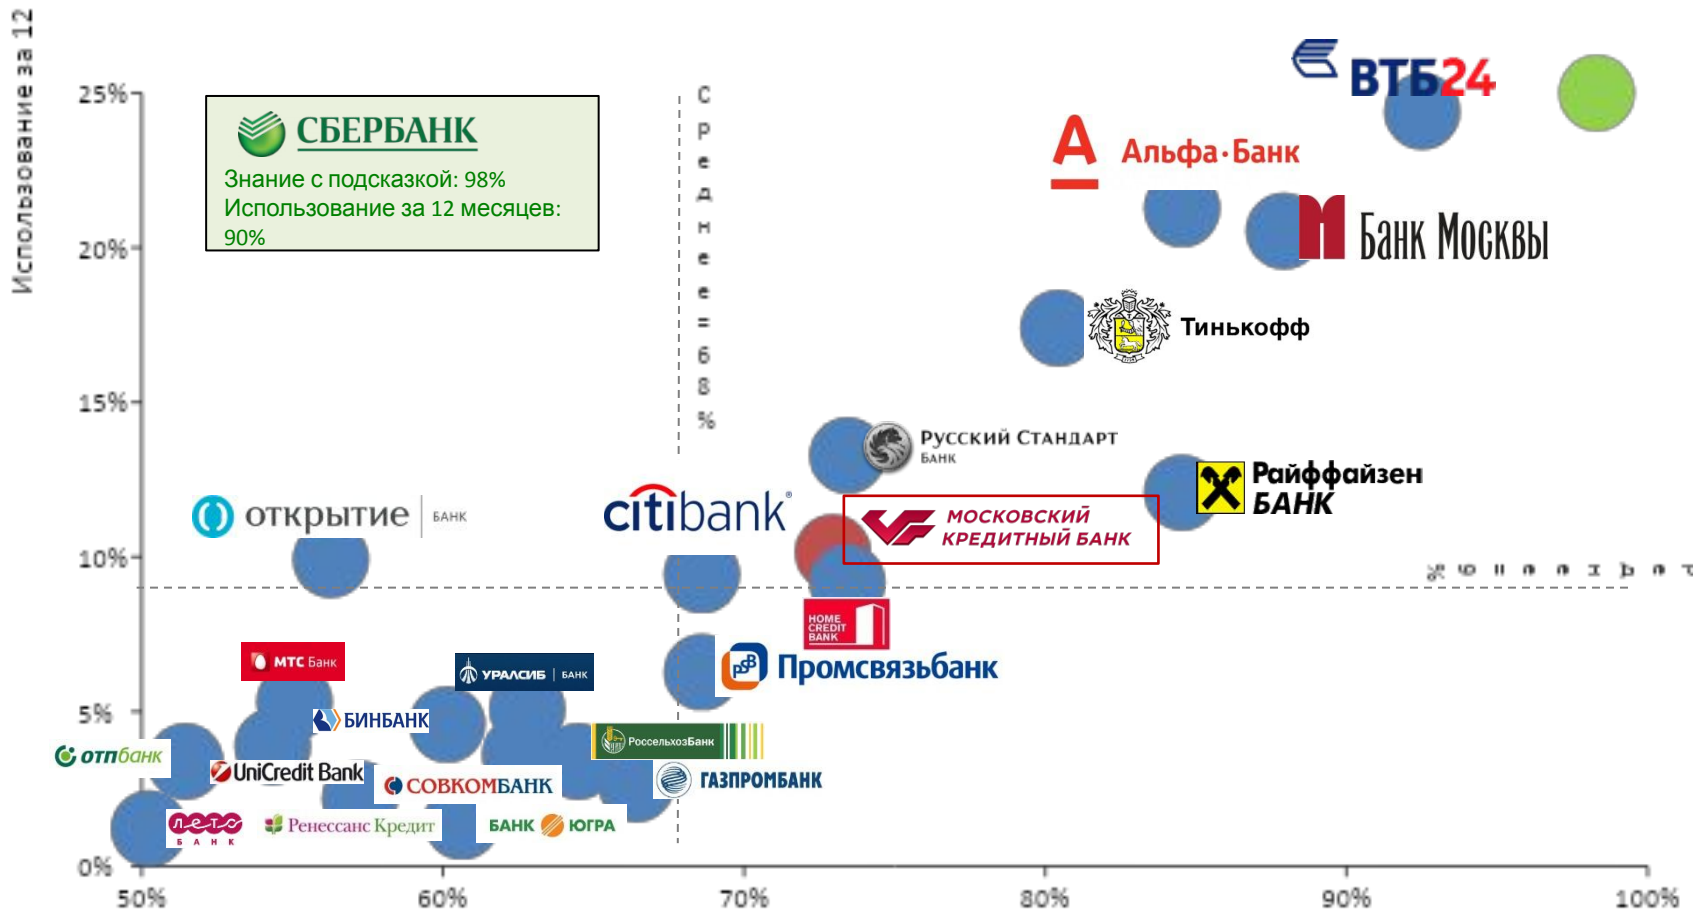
Использование за 12

25%
20%
15%
10%
5%
0%

50%
60%
70%
80%
90%
100%

СБЕРБАНК
Знание с подсказкой: 98%
Использование за 12 месяцев: 90%

Среднее=68%

ВТБ24
Альфа·Банк
Банк Москвы
Тинькофф
Русский Стандарт БАНК
Райффайзен БАНК
МОСКОВСКИЙ КРЕДИТНЫЙ БАНК
citibank
открытие | БАНК
HOME CREDIT BANK
Промсвязьбанк
МТС Банк
УРАЛСИБ | БАНК
БИНБАНК
отпбанк
UniCredit Bank
СОВКОМБАНК
Россельхозбанк
ГАЗПРОМБАНК
лето БАНК
Ренессанс Кредит
БАНК ЮГРА

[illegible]